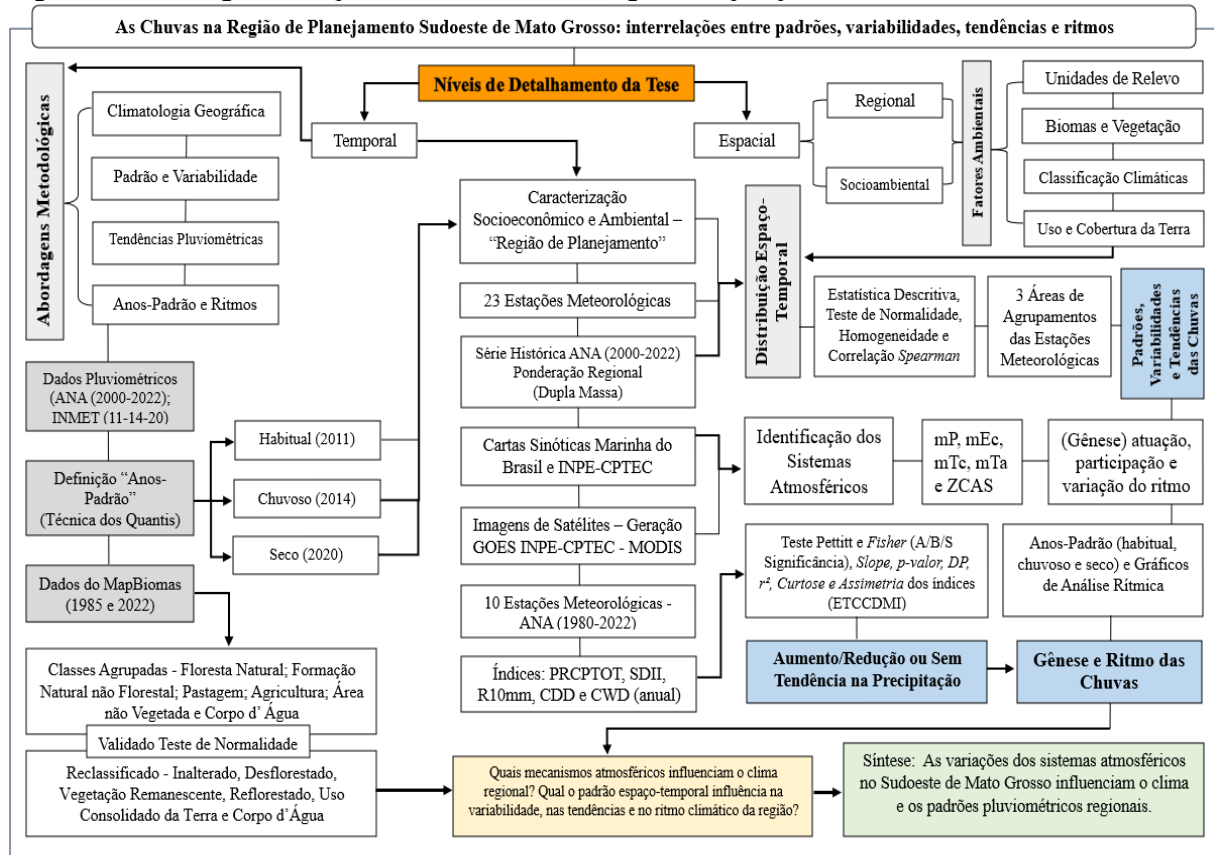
As Chuvas na Região de Planejamento Sudoeste de Mato Grosso: interrelações entre padrões, variabilidades, tendências e ritmos

Níveis de Detalhamento da Tese

Abordagens Metodológicas

Climatologia Geográfica

Padrão e Variabilidade

Tendências Pluviométricas

Anos-Padrão e Ritmos

Temporal

Espacial

Regional

Socioambiental

Fatores Ambientais

Unidades de Relevo

Biomas e Vegetação

Classificação Climáticas

Uso e Cobertura da Terra

Caracterização Socioeconômico e Ambiental – "Região de Planejamento"

23 Estações Meteorológicas

Série Histórica ANA (2000-2022) Ponderação Regional (Dupla Massa)

Distribuição Espaço-Temporal

Estatística Descritiva, Teste de Normalidade, Homogeneidade e Correlação *Spearman*

3 Áreas de Agrupamentos das Estações Meteorológicas

Padrões, Variabilidades e Tendências das Chuvas

Dados Pluviométricos (ANA (2000-2022); INMET (11-14-20)

Definição "Anos-Padrão" (Técnica dos Quantis)

Habitual (2011)

Chuvoso (2014)

Seco (2020)

Cartas Sinóticas Marinha do Brasil e INPE-CPTEC

Imagens de Satélites – Geração GOES INPE-CPTEC - MODIS

Identificação dos Sistemas Atmosféricos

mP, mEc, mTc, mTa e ZCAS

(Gênese) atuação, participação e variação do ritmo

Dados do MapBiomas (1985 e 2022)

10 Estações Meteorológicas - ANA (1980-2022)

Índices: PRCPTOT, SDII, R10mm, CDD e CWD (anual)

Teste Pettitt e *Fisher* (A/B/S Significância), *Slope, p-valor, DP, r², Curtose e Assimetria* dos índices (ETCCDMI)

Anos-Padrão (habitual, chuvoso e seco) e Gráficos de Análise Rítmica

Aumento/Redução ou Sem Tendência na Precipitação

Gênese e Ritmo das Chuvas

Classes Agrupadas - Floresta Natural; Formação Natural não Florestal; Pastagem; Agricultura; Área não Vegetada e Corpo d' Água

Validado Teste de Normalidade

Reclassificado - Inalterado, Desflorestado, Vegetação Remanescente, Reflorestado, Uso Consolidado da Terra e Corpo d'Água

Quais mecanismos atmosféricos influenciam o clima regional? Qual o padrão espaço-temporal influência na variabilidade, nas tendências e no ritmo climático da região?

Síntese: As variações dos sistemas atmosféricos no Sudoeste de Mato Grosso influenciam o clima e os padrões pluviométricos regionais.